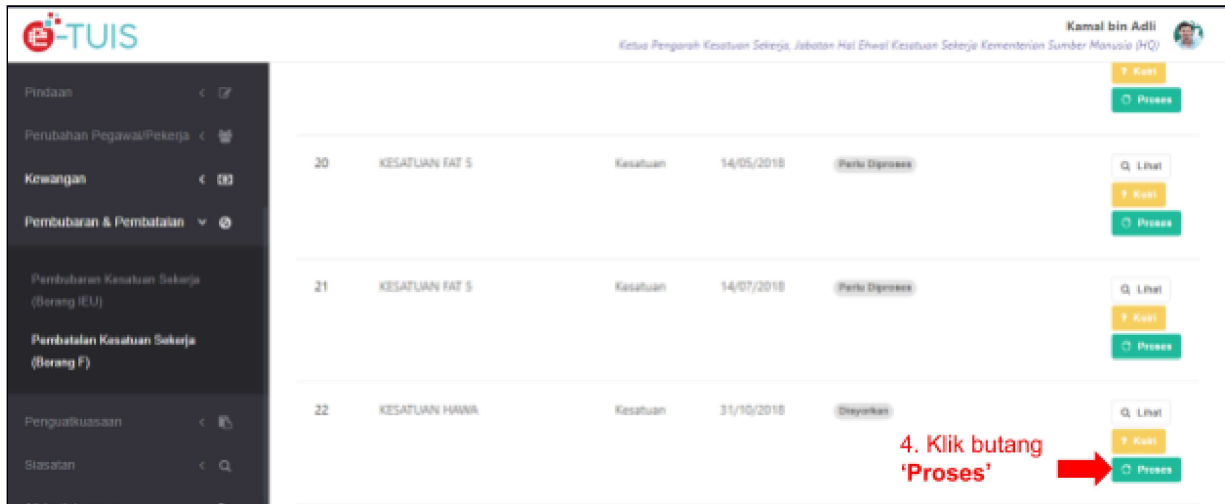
e-TUIS

Kamal bin Adli
Ketua Pengarah Kesatuan Sekerja, Jabatan Hal Ehwal Kesatuan Sekerja Kementerian Sumber Manusia (HQ)

Pindaan
Perubahan Pegawai/Pekerja
Kewangan
Pembubaran & Pembatalan
Pembubaran Kesatuan Sekerja (Borang IEU)
Pembatalan Kesatuan Sekerja (Borang F)
Penguatkuasaan
Siasatan

? Kuiri
Proses

| 20 | KESATUAN FAT 5 | Kesatuan | 14/05/2018 | Perlu Diproses | Lihat Kuiri Proses |
|---|---|---|---|---|---|
| 21 | KESATUAN FAT 5 | Kesatuan | 14/07/2018 | Perlu Diproses | Lihat Kuiri Proses |
| 22 | KESATUAN HAWA | Kesatuan | 31/10/2018 | Disyorkan | Lihat Kuiri Proses |

4. Klik butang 'Proses'